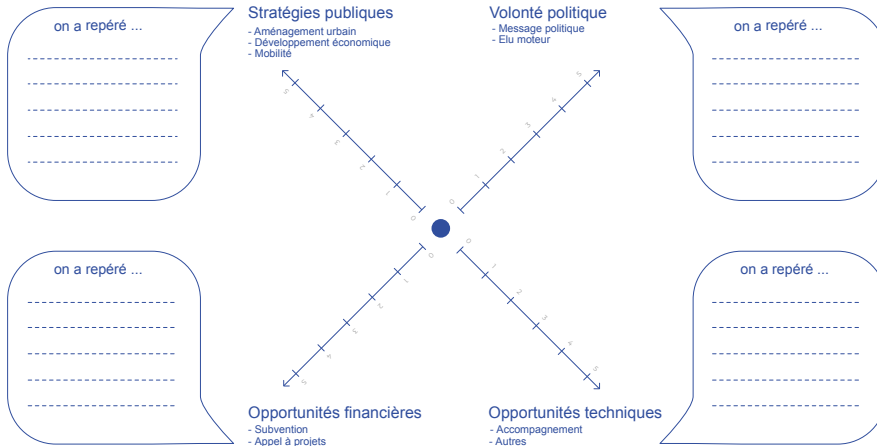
on a repéré ...

Stratégies publiques
- Aménagement urbain
- Développement économique
- Mobilité

Volonté politique
- Message politique
- Elu moteur

on a repéré ...

5
4
3
2
1
0

0
1
2
3
4
5

0
1
2
3
4
5

0
1
2
3
4
5

on a repéré ...

on a repéré ...

Opportunités financières
- Subvention
- Appel à projets

Opportunités techniques
- Accompagnement
- Autres